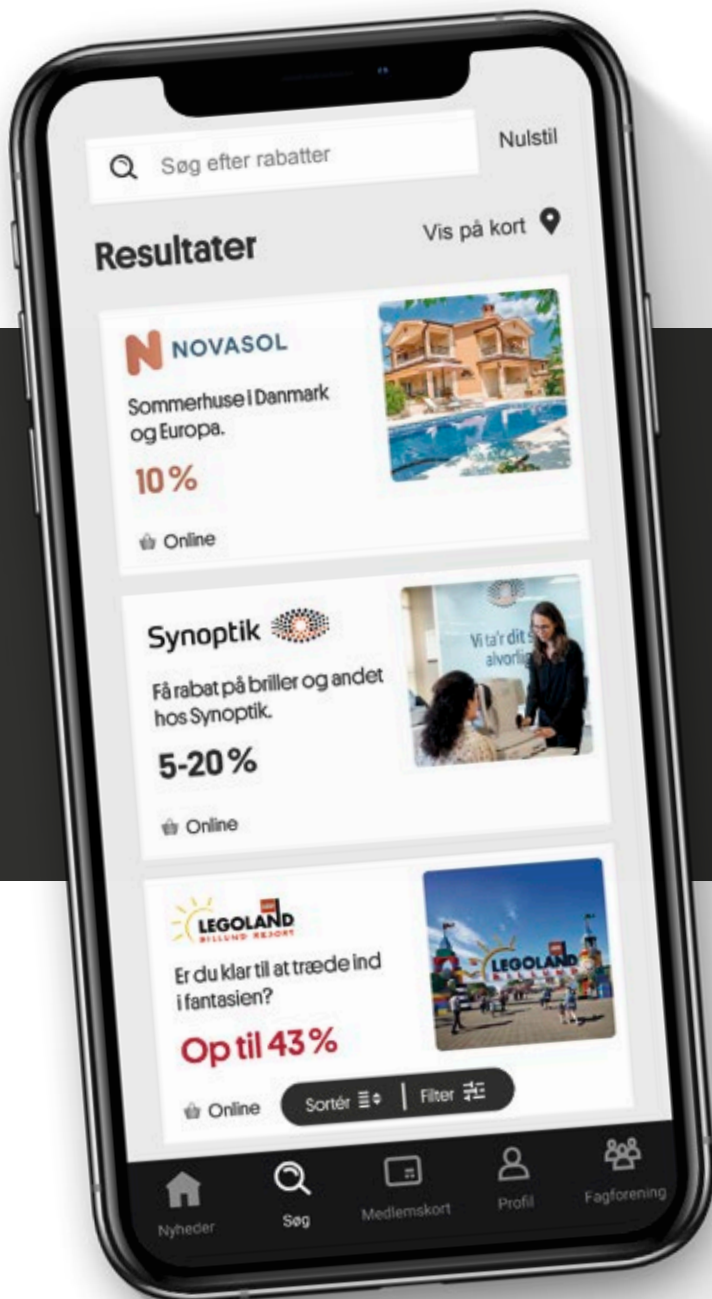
Søg efter rabatter

Nulstil

Resultater

Vis på kort

NOVASOL

Sommerhuse I Danmark og Europa.

10 %

Online

Synoptik

Få rabat på briller og andet hos Synoptik.

5-20 %

Online

Vi ta'r dit syn alvorligt

LEGOLAND BILLUND RESORT

Er du klar til at træde ind i fantasien?

Op til 43 %

Online

LEGOLAND

Sortér

Filter

Nyheder

Søg

Medlemskort

Profil

Fagforening